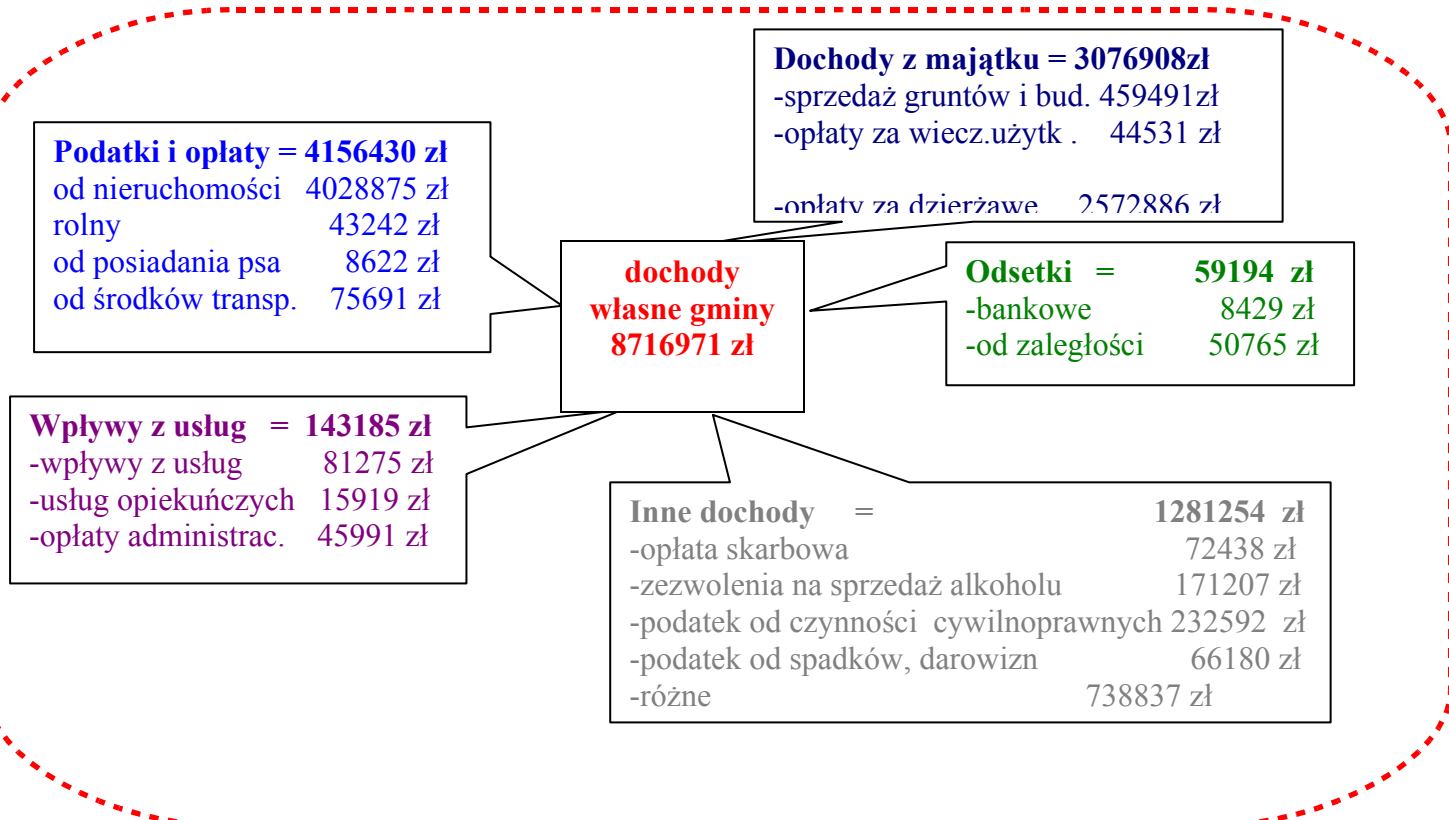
Dochody z majątku = 3076908zł
-sprzedaż gruntów i bud. 459491zł
-opłaty za wiecz.użytk . 44531 zł

-opłaty za dzierżawę 2572886 zł

Podatki i opłaty = 4156430 zł
od nieruchomości 4028875 zł
rolny 43242 zł
od posiadania psa 8622 zł
od środków transp. 75691 zł

dochody
własne gminy
8716971 zł

Odsetki = 59194 zł
-bankowe 8429 zł
-od zaległości 50765 zł

Wpływy z usług = 143185 zł
-wpływy z usług 81275 zł
-usług opiekuńczych 15919 zł
-opłaty administrac. 45991 zł

Inne dochody = 1281254 zł
-opłata skarbowa 72438 zł
-zezwolenia na sprzedaż alkoholu 171207 zł
-podatek od czynności cywilnoprawnych 232592 zł
-podatek od spadków, darowizn 66180 zł
-różne 738837 zł